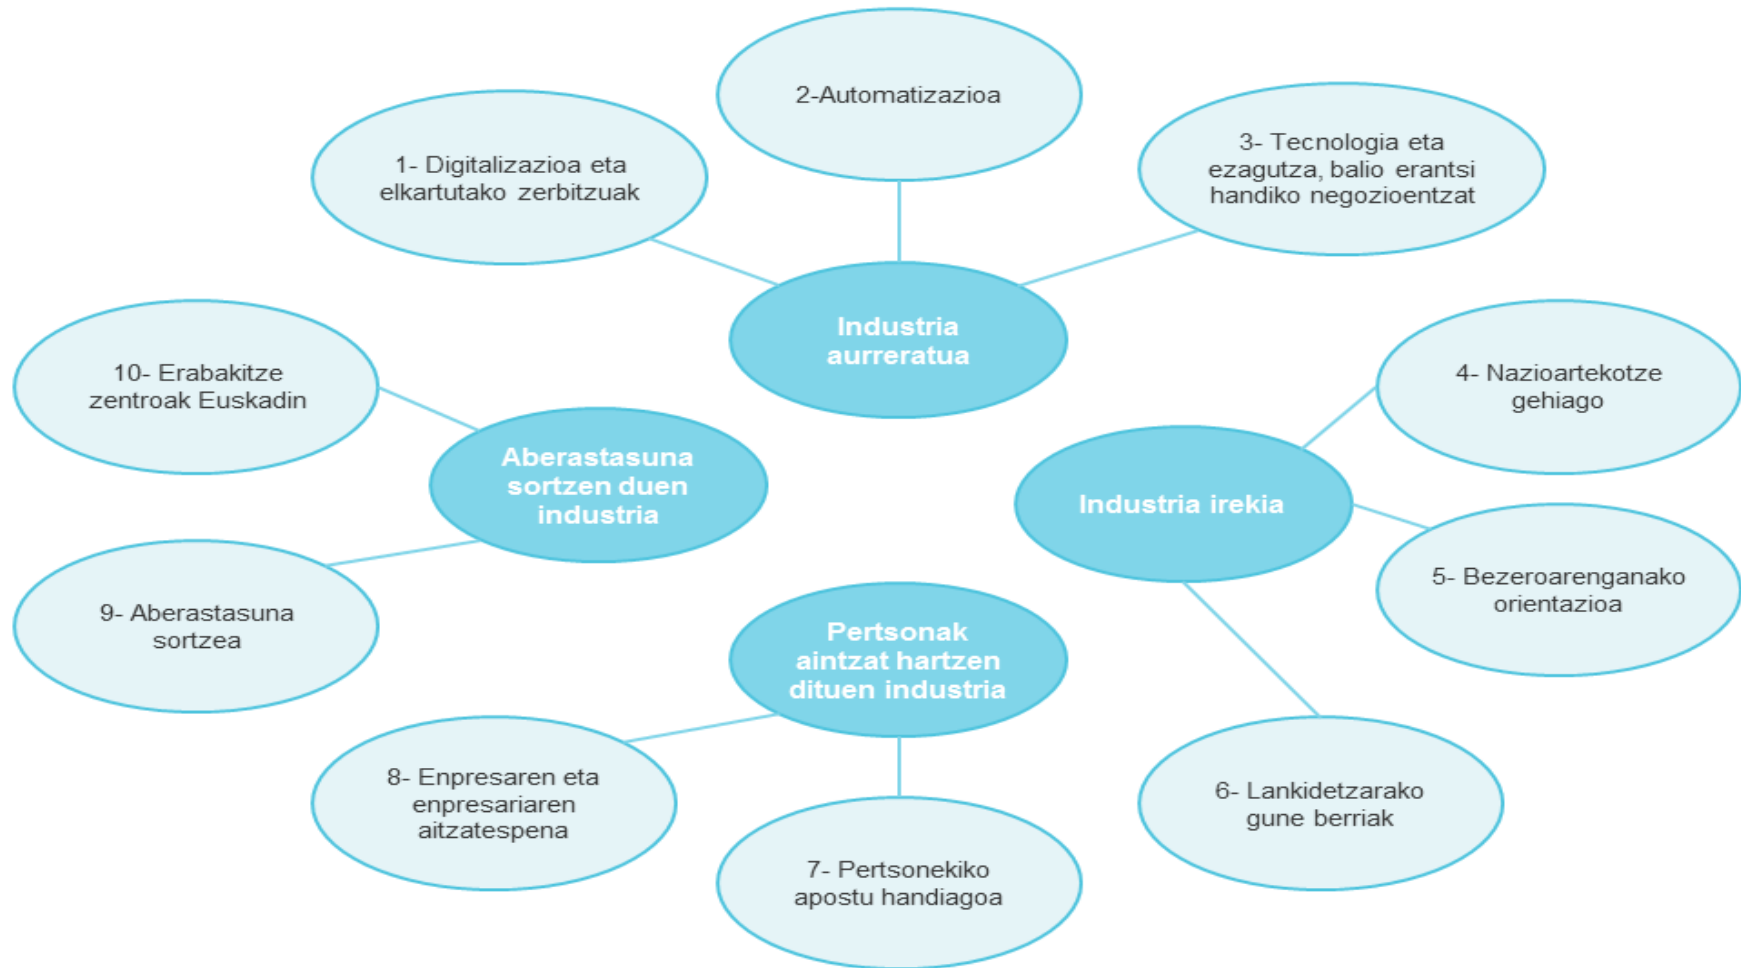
Industria aurreratua

1- Digitalizazioa eta elkartutako zerbitzuak

2-Automatizazioa

3- Tecnologia eta ezagutza, balio erantsi handiko negozioentzat

Industria irekia

4- Nazioartekotze gehiago

5- Bezeroarenganako orientazioa

6- Lankidetzarako gune berriak

Pertsonak aintzat hartzen dituen industria

7- Pertsonekiko apostu handiagoa

8- Enpresaren eta enpresariaren aitzatespena

Aberastasuna sortzen duen industria

9- Aberastasuna sortzea

10- Erabakitze zentroak Euskadin